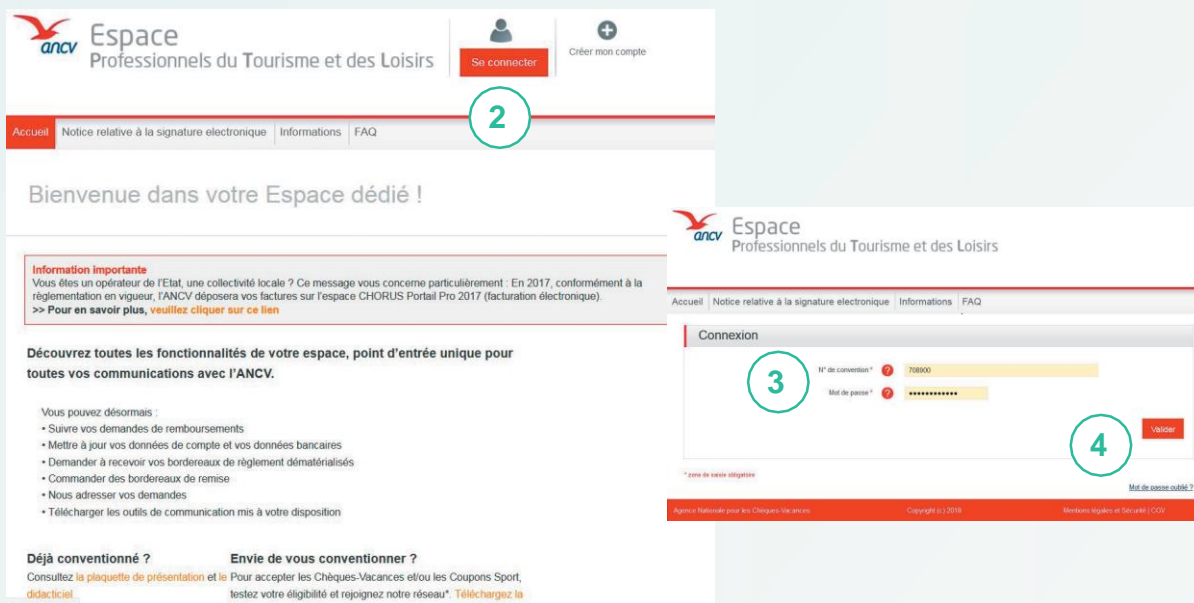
ancv Espace
Professionnels du Tourisme et des Loisirs

Se connecter

Créer mon compte

2

Accueil | Notice relative à la signature electronique | Informations | FAQ

Bienvenue dans votre Espace dédié !

Information importante
Vous êtes un opérateur de l'Etat, une collectivité locale ? Ce message vous concerne particulièrement : En 2017, conformément à la règlementation en vigueur, l'ANCV déposera vos factures sur l'espace CHORUS Portail Pro 2017 (facturation électronique).
>> Pour en savoir plus, veuillez cliquer sur ce lien

Découvrez toutes les fonctionnalités de votre espace, point d'entrée unique pour toutes vos communications avec l'ANCV.

Vous pouvez désormais :
• Suivre vos demandes de remboursements
• Mettre à jour vos données de compte et vos données bancaires
• Demander à recevoir vos bordereaux de règlement dématérialisés
• Commander des bordereaux de remise
• Nous adresser vos demandes
• Télécharger les outils de communication mis à votre disposition

Déjà conventionné ?
Consultez la plaquette de présentation et le didacticiel

Envie de vous conventionner ?
Pour accepter les Chèques-Vacances et/ou les Coupons Sport, testez votre éligibilité et rejoignez notre réseau*. Téléchargez la

ancv Espace
Professionnels du Tourisme et des Loisirs

Accueil | Notice relative à la signature electronique | Informations | FAQ

Connexion

3

N° de convention * 708900
Mot de passe * ••••••••••••

4

Valider

* zone de saisie obligatoire

Mot de passe oublié ?

Agence Nationale pour les Chèques-Vacances Copyright (c) 2018 Mentions légales et Sécurité | CGV